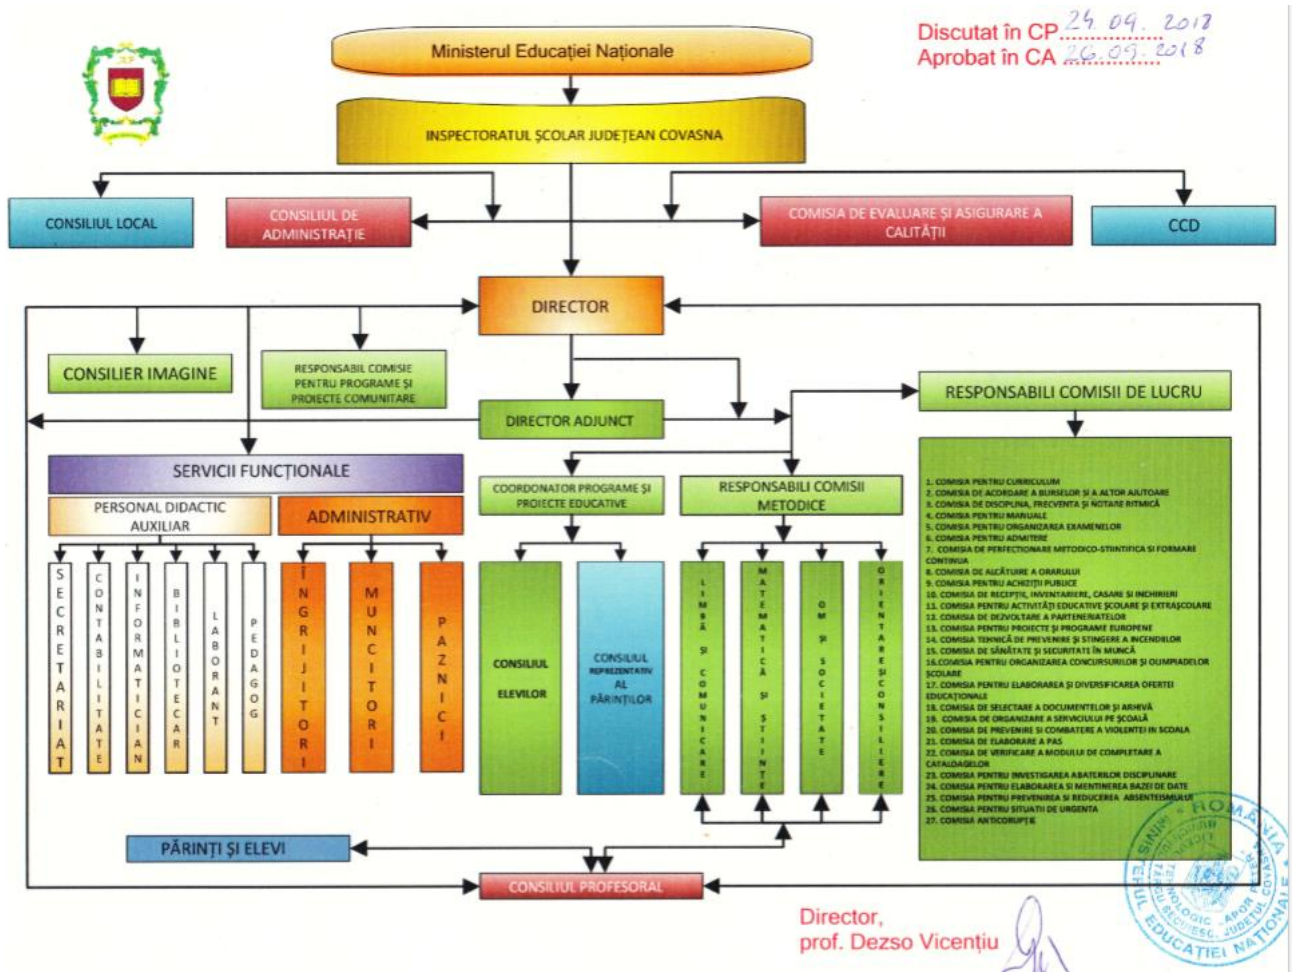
Discutat în CP 24.09.2018
Aprobat în CA 26.09.2018

Ministerul Educației Naționale

INSPECTORATUL ȘCOLAR JUDEȚEAN COVASNA

CONSILIUL LOCAL

CONSILIUL DE ADMINISTRAȚIE

COMISIA DE EVALUARE ȘI ASIGURARE A CALITĂȚII

CCD

DIRECTOR

CONSILIER IMAGINE

RESPONSABIL COMISIE PENTRU PROGRAME ȘI PROIECTE COMUNITARE

DIRECTOR ADJUNCT

RESPONSABILI COMISII DE LUCRU

SERVICII FUNCȚIONALE

PERSONAL DIDACTIC AUXILIAR

ADMINISTRATIV

SECRETARIAT

CONTABILITATE

INFORMATICIAN

BIBLIOTECAR

LABORANT

PEDAGOG

ÎNGRIJITORI

MUNCITORI

PAZNICI

COORDONATOR PROGRAME ȘI PROIECTE EDUCATIVE

RESPONSABILI COMISII METODICE

CONSILIUL ELEVILOR

CONSILIUL REPREZENTATIV AL PĂRINȚILOR

LIMBĂ ȘI COMUNICARE

MATEMATICĂ ȘI ȘTIINȚE

OM ȘI SOCIETATE

ORIENTARE ȘI CONSILIERE

1. COMISIA PENTRU CURRICULUM
2. COMISIA DE ACORDARE A BURSELOR ȘI A ALTOR AJUTOARE
3. COMISIA DE DISCIPLINA, FRECVENTA ȘI NOTARE RITMICĂ
4. COMISIA PENTRU MANUALE
5. COMISIA PENTRU ORGANIZAREA EXAMENELOR
6. COMISIA PENTRU ADMITERE
7. COMISIA DE PERFECTIONARE METODICO-STIINTIFICA SI FORMARE CONTINUA
8. COMISIA DE ALCĂTUIRE A ORARULUI
9. COMISIA PENTRU ACHIZIȚII PUBLICE
10. COMISIA DE RECEPȚIE, INVENTARIERE, CASARE SI INCHIRIERI
11. COMISIA PENTRU ACTIVITĂȚI EDUCATIVE ȘCOLARE ȘI EXTRAȘCOLARE
12. COMISIA DE DEZVOLTARE A PARTENERIATELOR
13. COMISIA PENTRU PROIECTE ȘI PROGRAME EUROPENE
14. COMISIA TEHNICĂ DE PREVENIRE ȘI STINGERE A INCENDIILOR
15. COMISIA DE SĂNĂTATE ȘI SECURITATE ÎN MUNCĂ
16. COMISIA PENTRU ORGANIZAREA CONCURSURILOR ȘI OLIMPIADELOR ȘCOLARE
17. COMISIA PENTRU ELABORAREA ȘI DIVERSIFICAREA OFERTEI EDUCAȚIONALE
18. COMISIA DE SELECTARE A DOCUMENTELOR ȘI ARHIVĂ
19. COMISIA DE ORGANIZARE A SERVICIULUI PE ȘCOALĂ
20. COMISIA DE PREVENIRE SI COMBATERE A VIOLENTEI IN SCOALA
21. COMISIA DE ELABORARE A PAS
22. COMISIA DE VERIFICARE A MODULUI DE COMPLETARE A CATALOAGELOR
23. COMISIA PENTRU INVESTIGAREA ABATERILOR DISCIPLINARE
24. COMISIA PENTRU ELABORAREA SI MENTINEREA BAZEI DE DATE
25. COMISIA PENTRU PREVENIREA SI REDUCEREA ABSENTEISMULUI
26. COMISIA PENTRU SITUATII DE URGENTA
27. COMISIA ANTICORUPȚIE

PĂRINȚI ȘI ELEVI

CONSILIUL PROFESORAL

Director,
prof. Dezso Vicențiu

ROMÂNIA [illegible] TEHNOLOGIC APOR PETER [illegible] JUDEȚUL COVASNA MINISTERUL EDUCAȚIEI NAȚIONALE